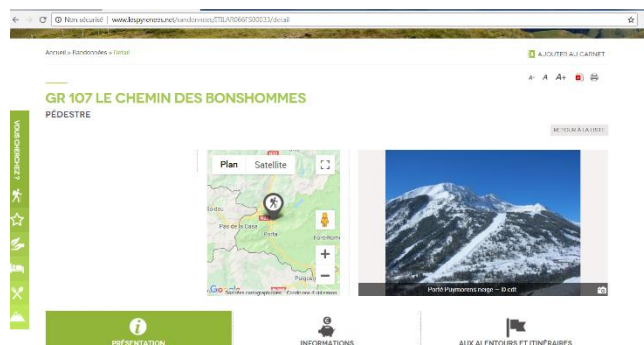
Non sécurisé | www.lespyrenees.net/randonnees/ITILAR066FS00033/detail

Accueil » Randonnées » Détail

AJOUTER AU CARNET

A- A A+

GR 107 LE CHEMIN DES BONSHOMMES

PÉDESTRE

RETOUR À LA LISTE

VOUS CHERCHEZ ?

Plan Satellite

Pas de la Case

Porta

Google Données cartographiques Conditions d'utilisation

Porté Puymorens neige — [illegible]

PRÉSENTATION

INFORMATIONS

AUX ALENTOURS ET ITINÉRAIRES